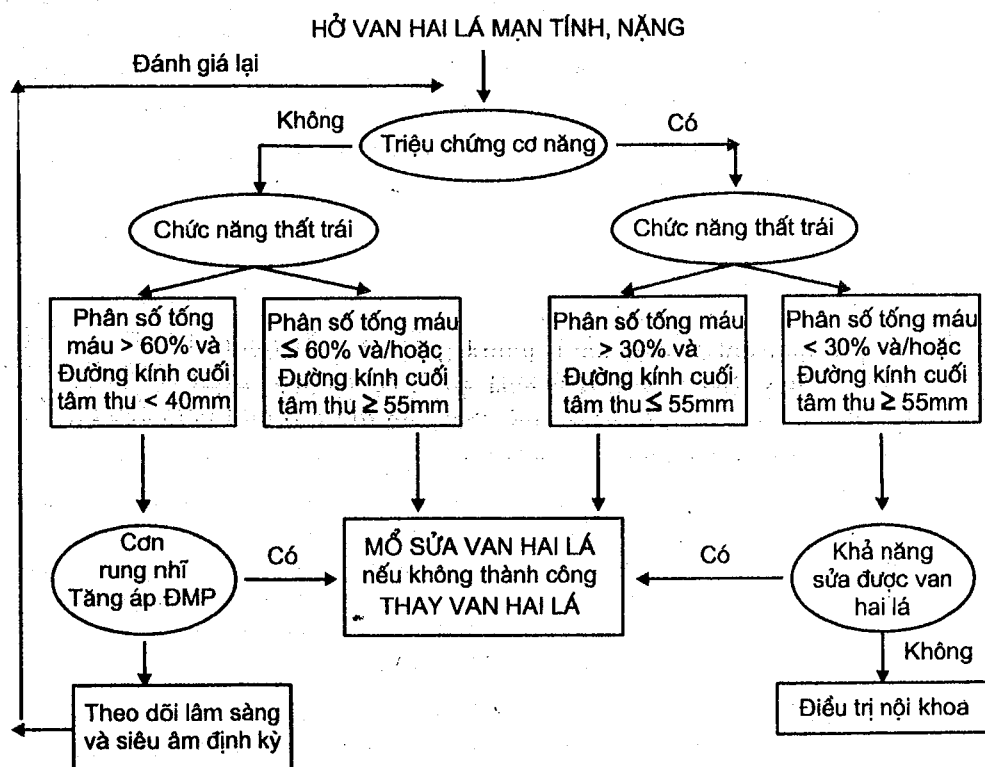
HỞ VAN HAI LÁ MẠN TÍNH, NẶNG

Đánh giá lại

Không

Triệu chứng cơ năng

Có

Chức năng thất trái

Chức năng thất trái

Phân số tống máu > 60% và Đường kính cuối tâm thu < 40mm

Phân số tống máu ≤ 60% và/hoặc Đường kính cuối tâm thu ≥ 55mm

Phân số tống máu > 30% và Đường kính cuối tâm thu ≤ 55mm

Phân số tống máu < 30% và/hoặc Đường kính cuối tâm thu ≥ 55mm

Cơn rung nhĩ Tăng áp ĐMP

Có

MỔ SỬA VAN HAI LÁ nếu không thành công THAY VAN HAI LÁ

Có

Khả năng sửa được van hai lá

Không

Theo dõi lâm sàng và siêu âm định kỳ

Điều trị nội khoa